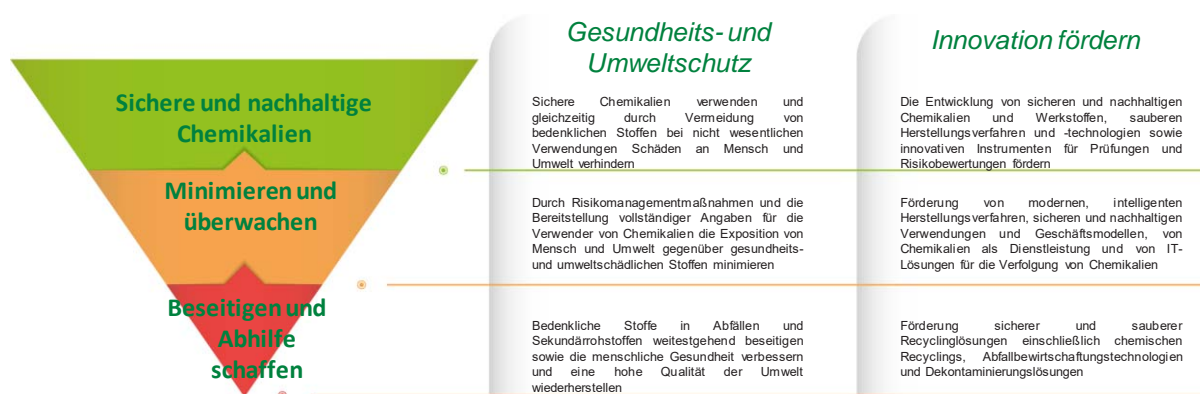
Sichere und nachhaltige Chemikalien

Minimieren und überwachen

Beseitigen und Abhilfe schaffen

Gesundheits- und Umweltschutz

Sichere Chemikalien verwenden und gleichzeitig durch Vermeidung von bedenklichen Stoffen bei nicht wesentlichen Verwendungen Schäden an Mensch und Umwelt verhindern

Durch Risikomanagementmaßnahmen und die Bereitstellung vollständiger Angaben für die Verwender von Chemikalien die Exposition von Mensch und Umwelt gegenüber gesundheits- und umweltschädlichen Stoffen minimieren

Bedenkliche Stoffe in Abfällen und Sekundärrohstoffen weitestgehend beseitigen sowie die menschliche Gesundheit verbessern und eine hohe Qualität der Umwelt wiederherstellen

Innovation fördern

Die Entwicklung von sicheren und nachhaltigen Chemikalien und Werkstoffen, sauberen Herstellungsverfahren und -technologien sowie innovativen Instrumenten für Prüfungen und Risikobewertungen fördern

Förderung von modernen, intelligenten Herstellungsverfahren, sicheren und nachhaltigen Verwendungen und Geschäftsmodellen, von Chemikalien als Dienstleistung und von IT-Lösungen für die Verfolgung von Chemikalien

Förderung sicherer und sauberer Recyclinglösungen einschließlich chemischen Recyclings, Abfallbewirtschaftungstechnologien und Dekontaminierungslösungen